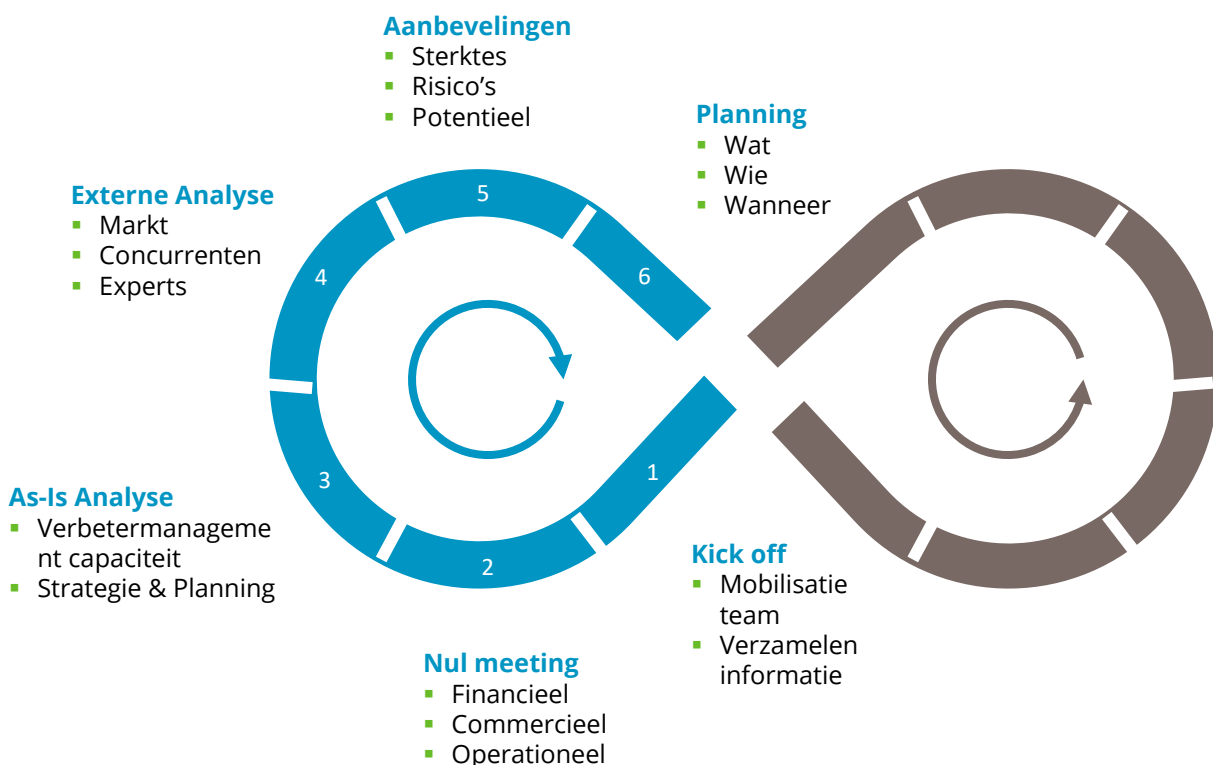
Aanbevelingen
- Sterktes
- Risico's
- Potentieel

Planning
- Wat
- Wie
- Wanneer

Externe Analyse
- Markt
- Concurrenten
- Experts

5
4
6
3
1
2

As-Is Analyse
- Verbetermanageme nt capaciteit
- Strategie & Planning

Kick off
- Mobilisatie team
- Verzamelen informatie

Nul meeting
- Financieel
- Commercieel
- Operationeel